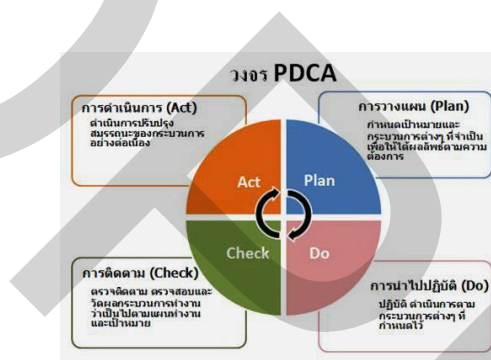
วงจร PDCA

การดำเนินการ (Act)
ดำเนินการปรับปรุงสมรรถนะของกระบวนการอย่างต่อเนื่อง

การวางแผน (Plan)
กำหนดเป้าหมายและกระบวนการต่างๆ ที่จำเป็นเพื่อให้ได้ผลลัพธ์ตามความต้องการ

Act

Plan

Check

Do

การติดตาม (Check)
ตรวจติดตาม ตรวจสอบและวัดผลกระบวนการทำงานว่าเป็นไปตามแผนทำงานและเป้าหมาย

การนำไปปฏิบัติ (Do)
ปฏิบัติ ดำเนินการตามกระบวนการต่างๆ ที่กำหนดไว้